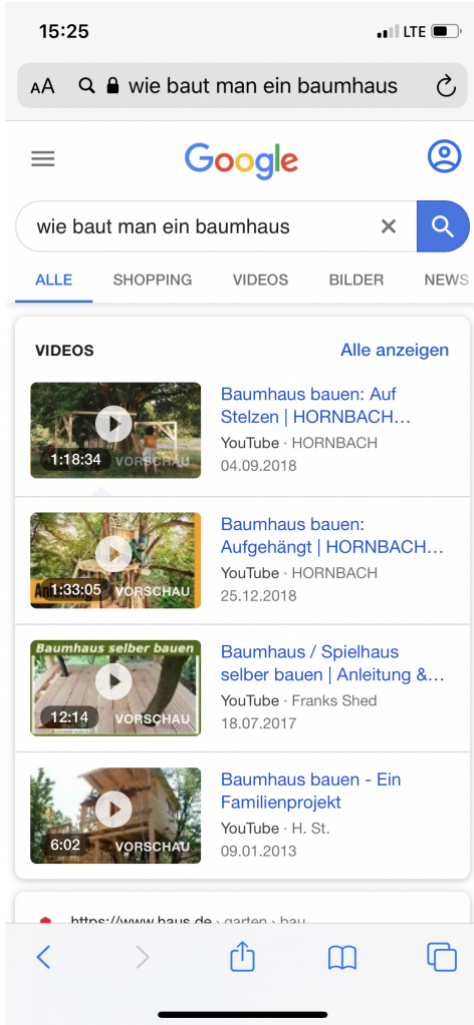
15:25

LTE

AA wie baut man ein baumhaus

Google

wie baut man ein baumhaus

ALLE SHOPPING VIDEOS BILDER NEWS

VIDEOS Alle anzeigen

1:18:34 VORSCHAU
Baumhaus bauen: Auf Stelzen | HORNBACH…
YouTube · HORNBACH
04.09.2018

1:33:05 VORSCHAU
Baumhaus bauen: Aufgehängt | HORNBACH…
YouTube · HORNBACH
25.12.2018

Baumhaus selber bauen
12:14 VORSCHAU
Baumhaus / Spielhaus selber bauen | Anleitung &…
YouTube · Franks Shed
18.07.2017

6:02 VORSCHAU
Baumhaus bauen - Ein Familienprojekt
YouTube · H. St.
09.01.2013

https://www.haus.de › garten › bau